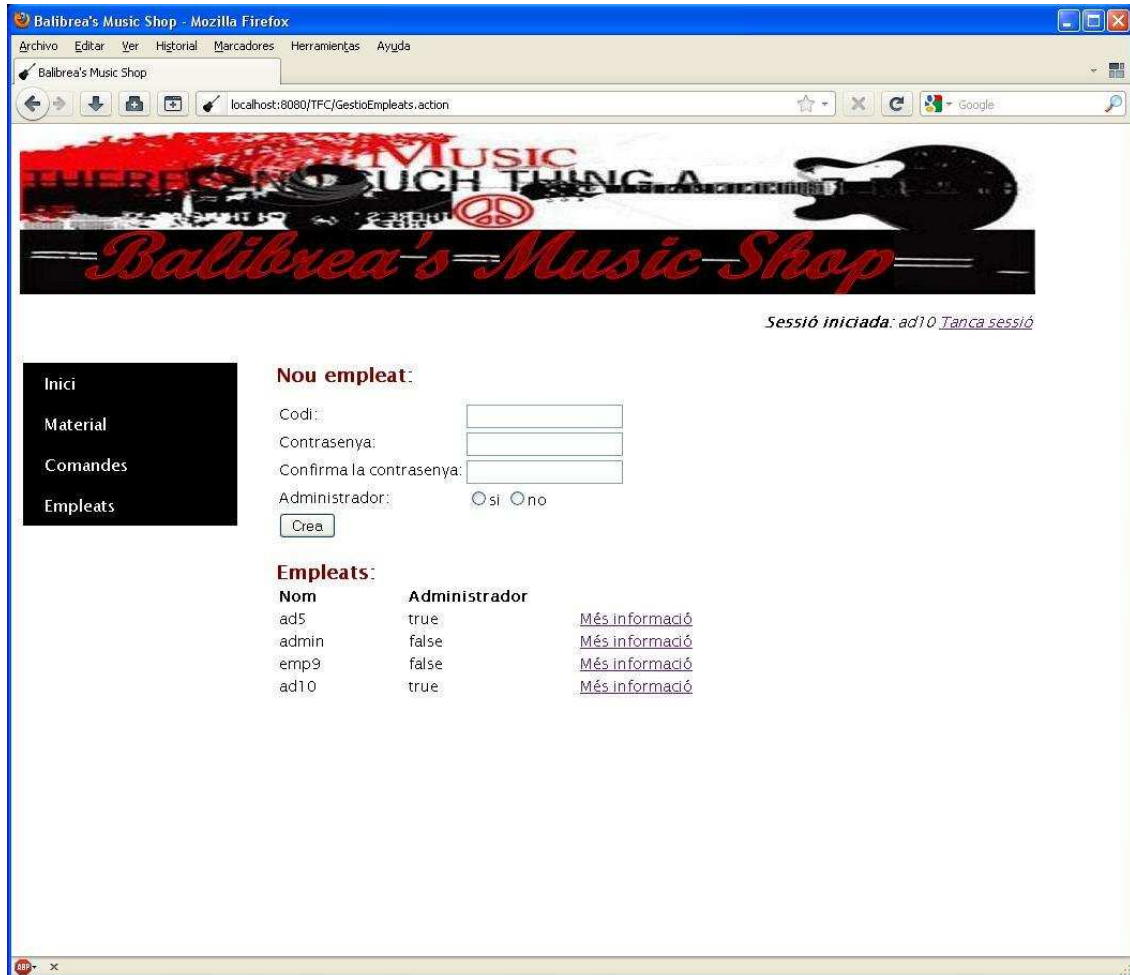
Balibrea's Music Shop - Mozilla Firefox

Archivo Editar Ver Historial Marcadores Herramientas Ayuda

Balibrea's Music Shop

localhost:8080/TFC/GestioEmpleats.action

Google

MUSIC
THERE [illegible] SUCH THING A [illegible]

Balibrea's Music Shop

Sessió iniciada: ad10 Tanca sessió

Inici
Material
Comandes
Empleats

Nou empleat:

Codi:
Contrasenya:
Confirma la contrasenya:
Administrador: si no
Crea

Empleats:

| Nom | Administrador | |
|---|---|---|
| ad5 | true | Més informació |
| admin | false | Més informació |
| emp9 | false | Més informació |
| ad10 | true | Més informació |